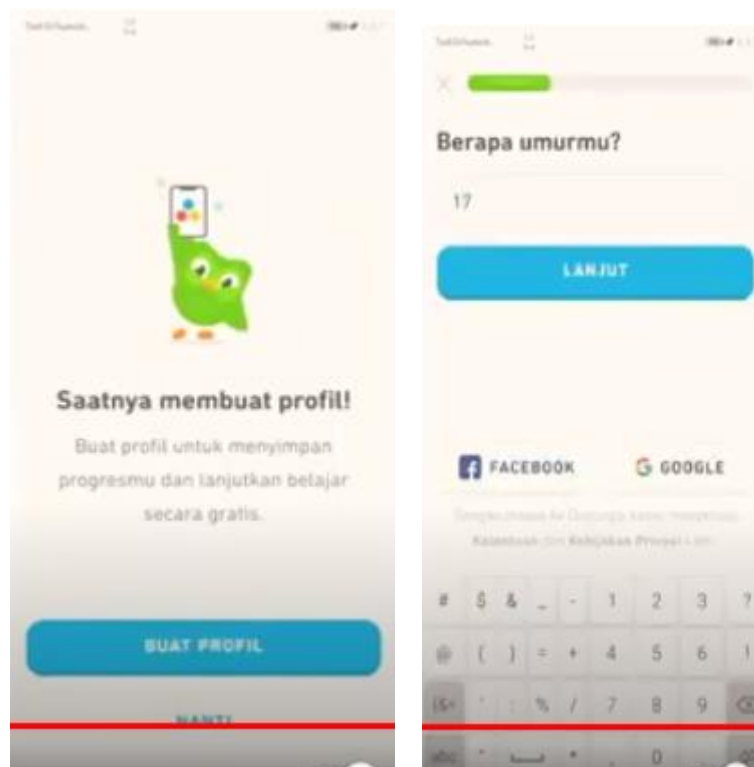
Saatnya membuat profil!

Buat profil untuk menyimpan progresmu dan lanjutkan belajar secara gratis.

BUAT PROFIL

NANTI

Berapa umurmu?

17

LANJUT

FACEBOOK

GOOGLE

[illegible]

Ketentuan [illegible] Kebijakan Privasi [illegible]

| # | \$ | & | _ | - | 1 | 2 | 3 | ? |
|---|---|---|---|---|---|---|---|---|
| @ | ( | ) | = | + | 4 | 5 | 6 | ! |
| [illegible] | " | : | % | / | 7 | 8 | 9 | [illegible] |
| abc | , | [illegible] | . | | 0 | | | |